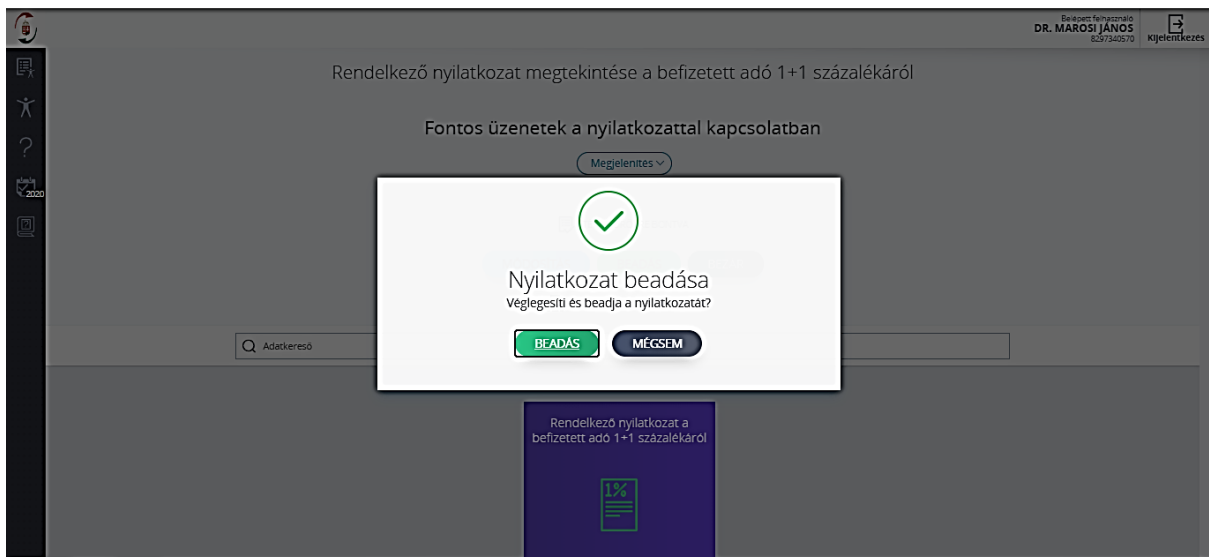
Belépett felhasználó
DR. MAROSI JÁNOS
8297340570

Kijelentkezés

2020

Rendelkező nyilatkozat megtekintése a befizetett adó 1+1 százalékáról

Fontos üzenetek a nyilatkozattal kapcsolatban

Megjelenítés

Nyilatkozat beadása
Véglegesíti és beadja a nyilatkozatát?

BEADÁS

MÉGSEM

Adatkereső

Rendelkező nyilatkozat a befizetett adó 1+1 százalékáról

1%